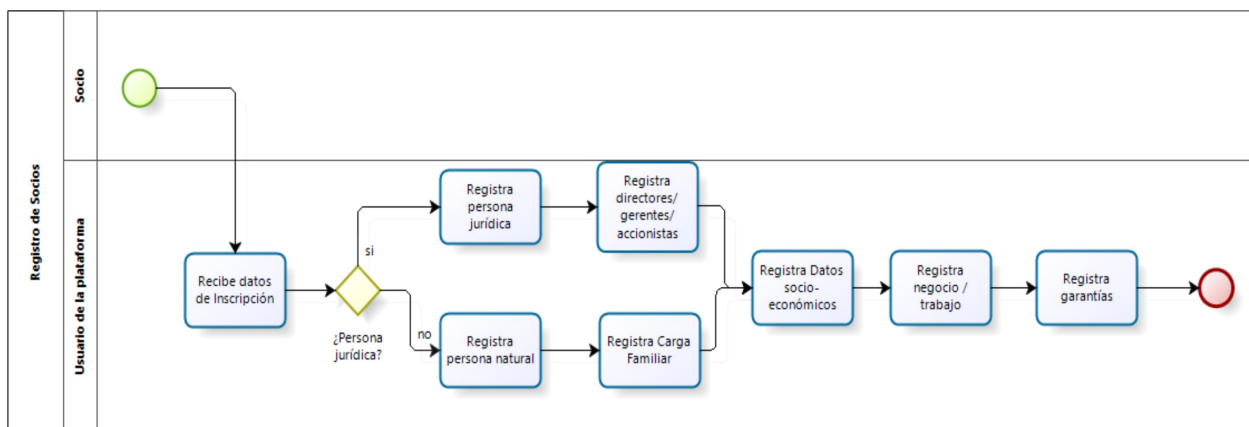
Registro de Socios

Socio

Usuario de la plataforma

Recibe datos de Inscripción

¿Persona jurídica?

si

no

Registra persona jurídica

Registra directores/ gerentes/ accionistas

Registra persona natural

Registra Carga Familiar

Registra Datos socio-económicos

Registra negocio / trabajo

Registra garantías